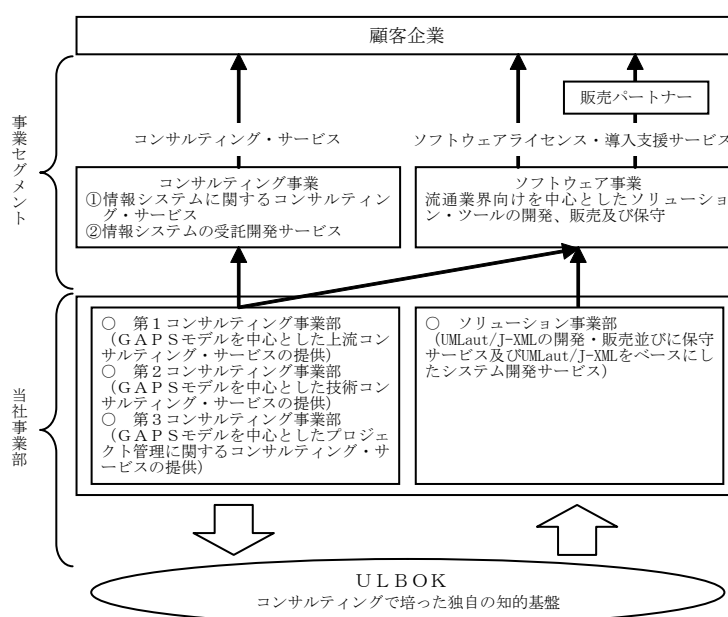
顧客企業

事業セグメント

販売パートナー

コンサルティング・サービス

ソフトウェアライセンス・導入支援サービス

コンサルティング事業
①情報システムに関するコンサルティング・サービス
②情報システムの受託開発サービス

ソフトウェア事業
流通業界向けを中心としたソリューション・ツールの開発、販売及び保守

当社事業部

○　第１コンサルティング事業部
（ＧＡＰＳモデルを中心とした上流コンサルティング・サービスの提供）
○　第２コンサルティング事業部
（ＧＡＰＳモデルを中心とした技術コンサルティング・サービスの提供）
○　第３コンサルティング事業部
（ＧＡＰＳモデルを中心としたプロジェクト管理に関するコンサルティング・サービスの提供）

○　ソリューション事業部
（UMLaut/J-XMLの開発・販売並びに保守サービス及びUMLaut/J-XMLをベースにしたシステム開発サービス）

ＵＬＢＯＫ
コンサルティングで培った独自の知的基盤